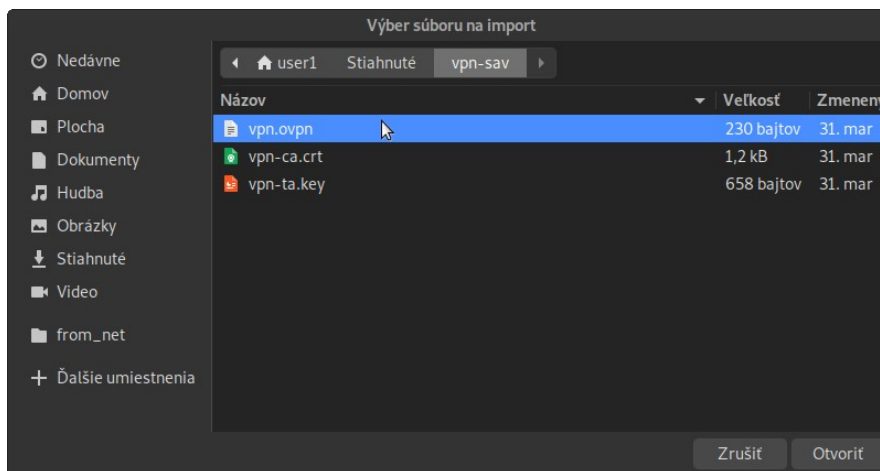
Výber súboru na import

Nedávne
Domov
Plocha
Dokumenty
Hudba
Obrázky
Stiahnuté
Video
from_net
+ Ďalšie umiestnenia

user1 | Stiahnuté | vpn-sav

| Názov | Veľkosť | Zmenen |
|---|---|---|
| vpn.ovpn | 230 bajtov | 31. mar |
| vpn-ca.crt | 1,2 kB | 31. mar |
| vpn-ta.key | 658 bajtov | 31. mar |

Zrušiť
Otvoriť